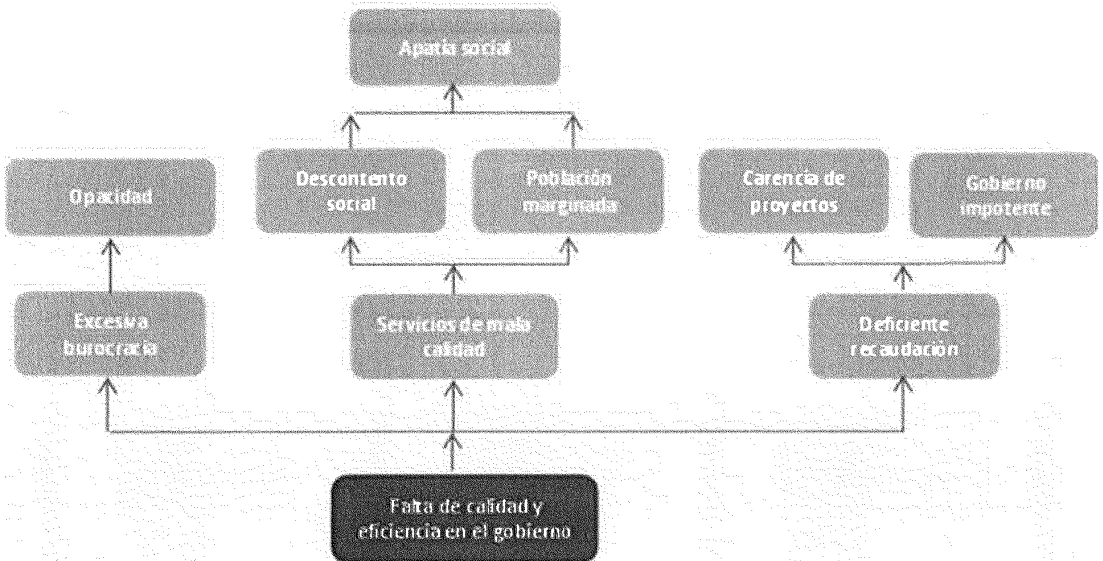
Apatía social

Opacidad

Descontento social

Población marginada

Carencia de proyectos

Gobierno impotente

Excesiva burocracia

Servicios de mala calidad

Deficiente recaudación

Falta de calidad y eficiencia en el gobierno